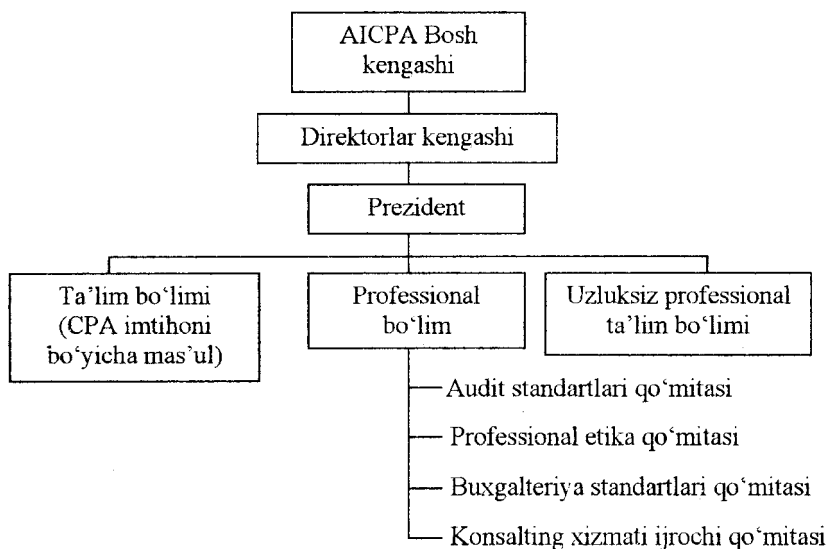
AICPA Bosh kengashi

Direktorlar kengashi

Prezident

Ta'lim bo'limi (CPA imtihoni bo'yicha mas'ul)

Professional bo'lim

Uzluksiz professional ta'lim bo'limi

Audit standartlari qo'mitasi

Professional etika qo'mitasi

Buxgalteriya standartlari qo'mitasi

Konsalting xizmati ijrochi qo'mitasi